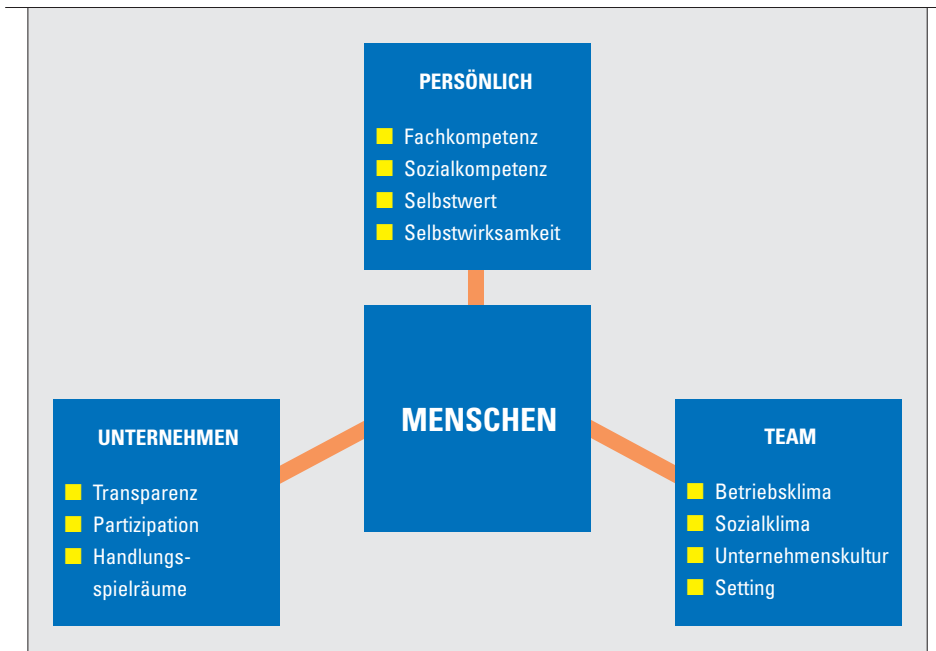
PERSÖNLICH

Fachkompetenz
Sozialkompetenz
Selbstwert
Selbstwirksamkeit

MENSCHEN

UNTERNEHMEN

Transparenz
Partizipation
Handlungsspielräume

TEAM

Betriebsklima
Sozialklima
Unternehmenskultur
Setting